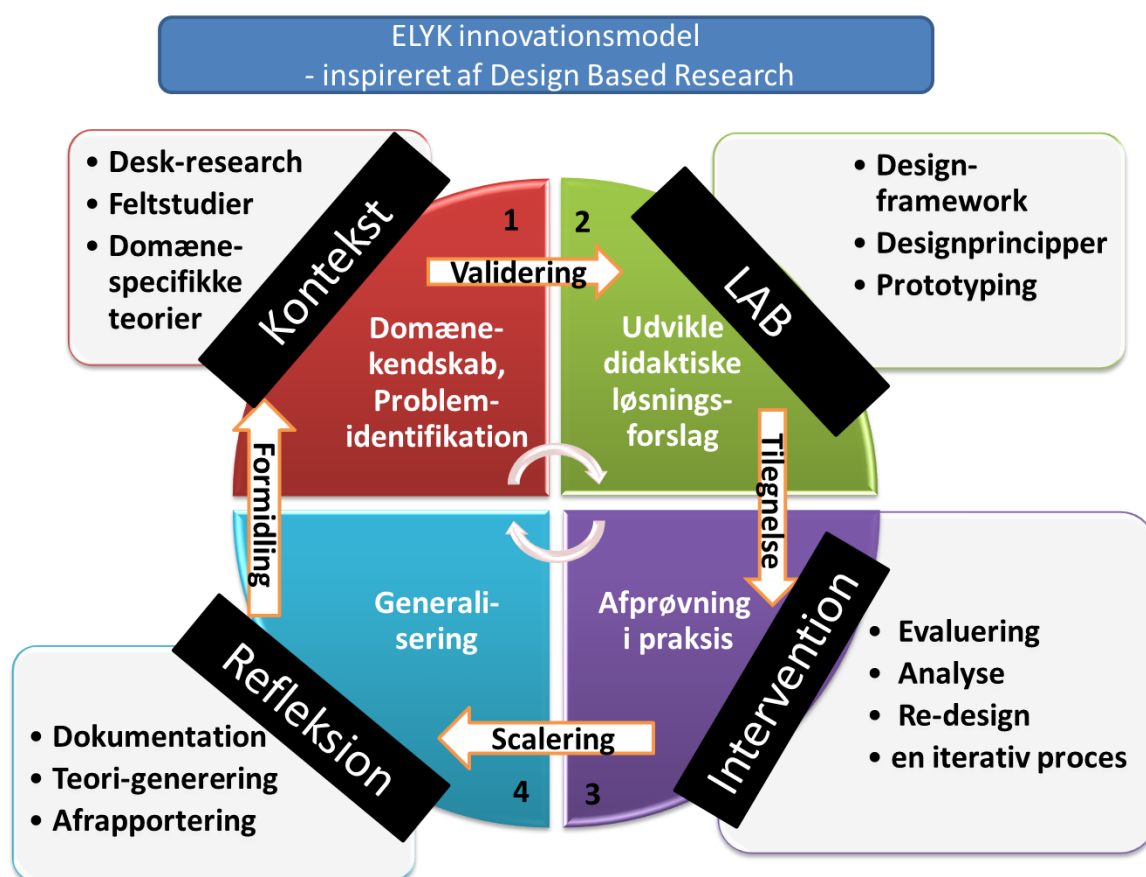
ELYK innovationsmodel
- inspireret af Design Based Research

• Desk-research
• Feltstudier
• Domænespecifikke teorier

Kontekst

1

Domænekendskab, Problemidentifikation

Validering

2

LAB

Udvikle didaktiske løsningsforslag

• Designframework
• Designprincipper
• Prototyping

Tilegnelse

Formidling

Generalisering

Afprøvning i praksis

Intervention

• Evaluering
• Analyse
• Re-design
• en iterativ proces

Refleksion

• Dokumentation
• Teori-generering
• Afrapportering

Scalering

4

3